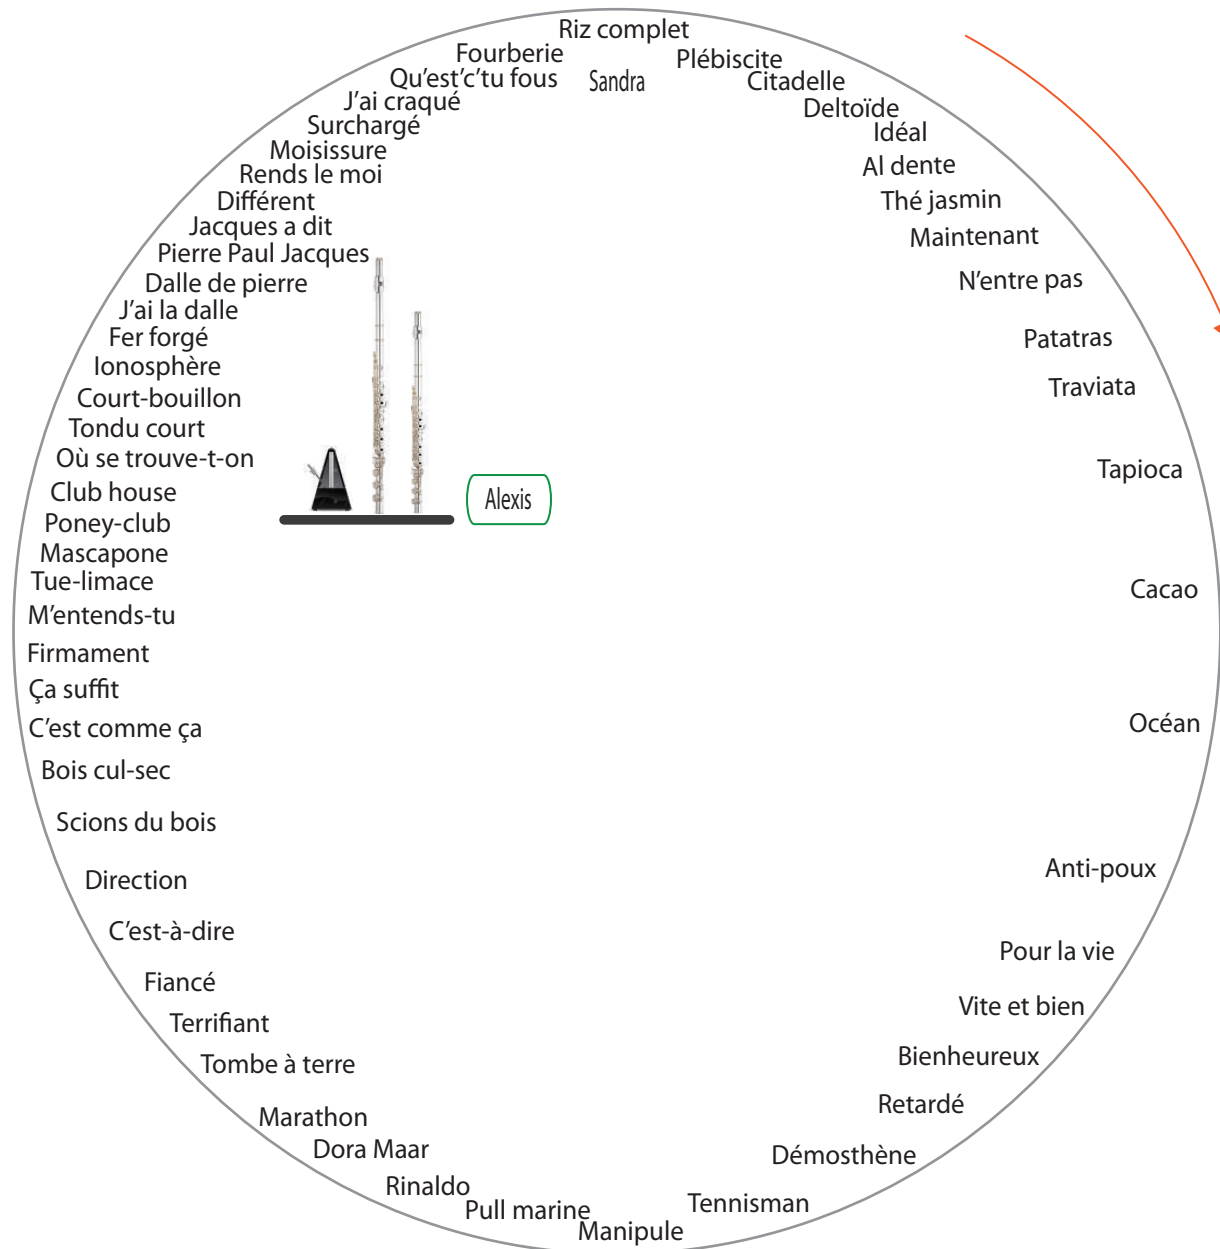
Riz complet
Sandra
Plébiscite
Citadelle
Deltoïde
Idéal
Al dente
Thé jasmin
Maintenant
N'entre pas
Patatras
Traviata
Tapioca
Cacao
Océan
Anti-poux
Pour la vie
Vite et bien
Bienheureux
Retardé
Démosthène
Tennisman
Manipule
Pull marine
Rinaldo
Dora Maar
Marathon
Tombe à terre
Terrifiant
Fiancé
C'est-à-dire
Direction
Scions du bois
Bois cul-sec
C'est comme ça
Ça suffit
Firmament
M'entends-tu
Tue-limace
Mascapone
Poney-club
Club house
Où se trouve-t-on
Tondu court
Court-bouillon
Ionosphère
Fer forgé
J'ai la dalle
Dalle de pierre
Pierre Paul Jacques
Jacques a dit
Différent
Rends le moi
Moisissure
Surchargé
J'ai craqué
Qu'est'c'tu fous
Fourberie
Alexis